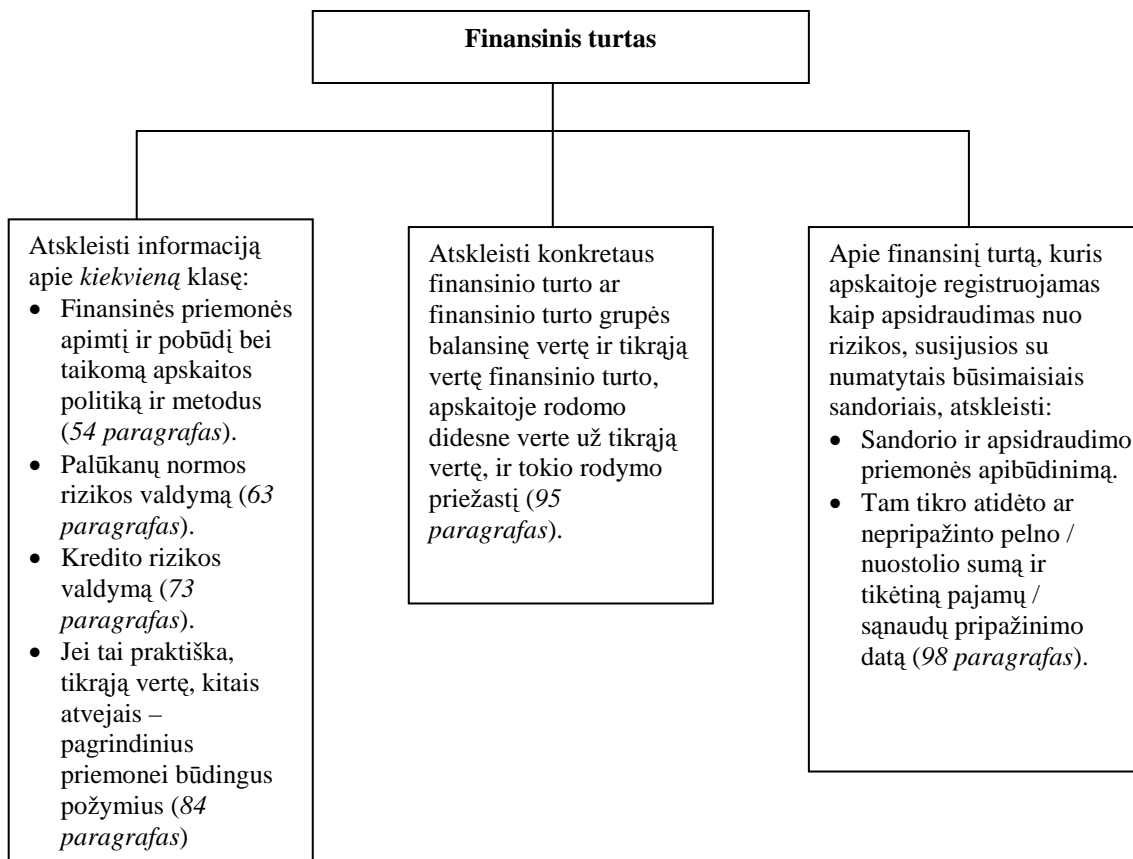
Finansinis turtas

Atskleisti informaciją apie kiekvieną klasę:
- Finansinės priemonės apimtį ir pobūdį bei taikomą apskaitos politiką ir metodus (54 paragrafas).
- Palūkanų normos rizikos valdymą (63 paragrafas).
- Kredito rizikos valdymą (73 paragrafas).
- Jei tai praktiška, tikrąją vertę, kitais atvejais – pagrindinius priemonei būdingus požymius (84 paragrafas)

Atskleisti konkretaus finansinio turto ar finansinio turto grupės balansinę vertę ir tikrąją vertę finansinio turto, apskaitoje rodomo didesne verte už tikrąją vertę, ir tokio rodymo priežastį (95 paragrafas).

Apie finansinį turtą, kuris apskaitoje registruojamas kaip apsidraudimas nuo rizikos, susijusios su numatytais būsimaisiais sandoriais, atskleisti:
- Sandorio ir apsidraudimo priemonės apibūdinimą.
- Tam tikro atidėto ar nepripažinto pelno / nuostolio sumą ir tikėtiną pajamų / sąnaudų pripažinimo datą (98 paragrafas).